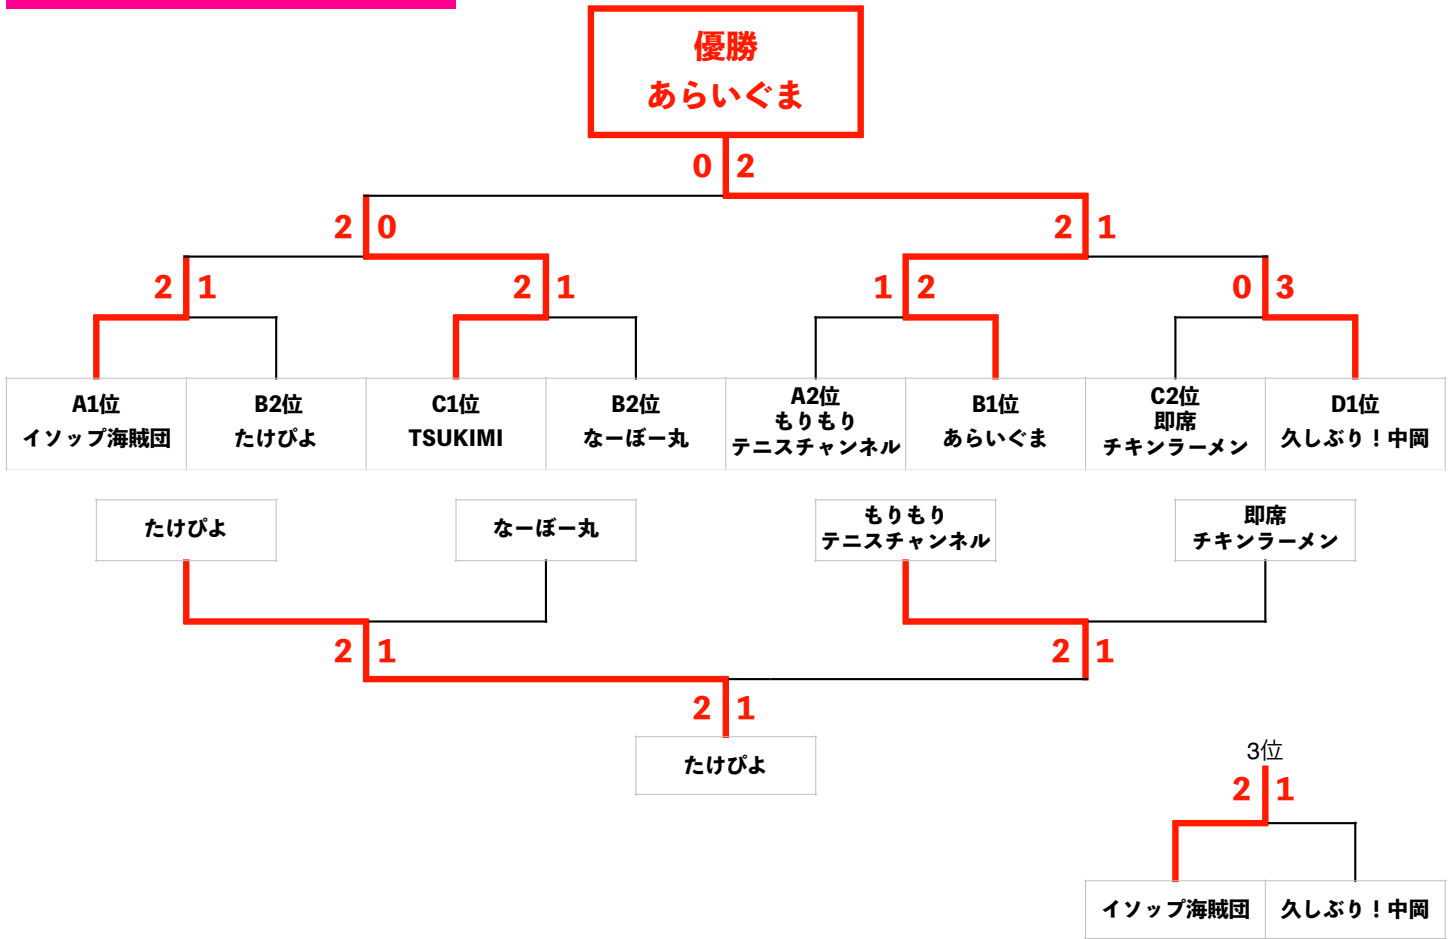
優勝
あらいぐま

0 2

2 0

2 1

2 1

2 1

1 2

0 3

| A1位 イソップ海賊団 | B2位 たけぴよ | C1位 TSUKIMI | B2位 なーぼー丸 | A2位 もりもり テニスチャンネル | B1位 あらいぐま | C2位 即席 チキンラーメン | D1位 久しぶり！中岡 |
|---|---|---|---|---|---|---|---|

たけぴよ

なーぼー丸

もりもり テニスチャンネル

即席 チキンラーメン

2 1

2 1

2 1

たけぴよ

3位

2 1

| イソップ海賊団 | 久しぶり！中岡 |
|---|---|